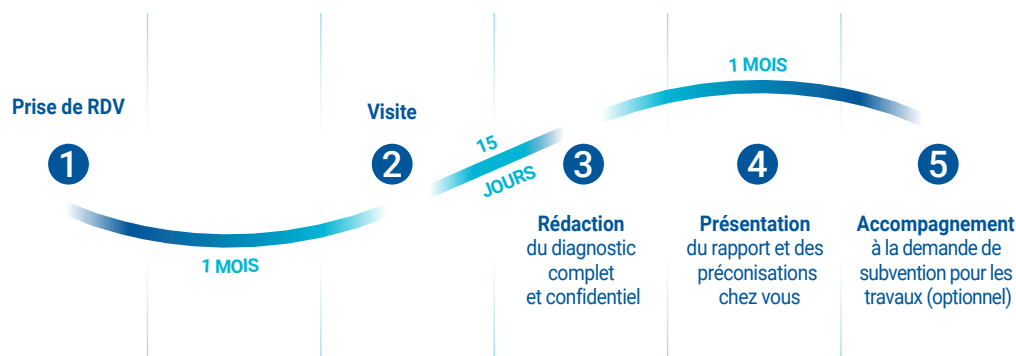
Prise de RDV

1

1 MOIS

Visite

2

15 JOURS

3

Rédaction du diagnostic complet et confidentiel

1 MOIS

4

Présentation du rapport et des préconisations chez vous

5

Accompagnement à la demande de subvention pour les travaux (optionnel)